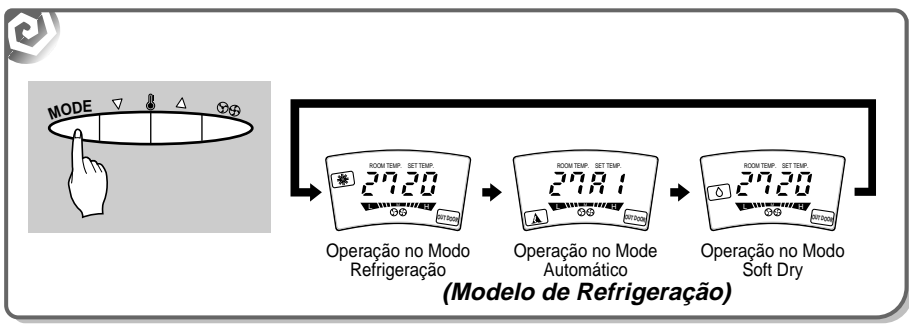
MODE ▽ △

ROOM TEMP. SET TEMP.
27 20
L H
OUT DOOR

Operação no Modo Refrigeração

ROOM TEMP. SET TEMP.
27 A1
L H
OUT DOOR

Operação no Mode Automático

ROOM TEMP. SET TEMP.
27 20
L H
OUT DOOR

Operação no Modo Soft Dry

(Modelo de Refrigeração)